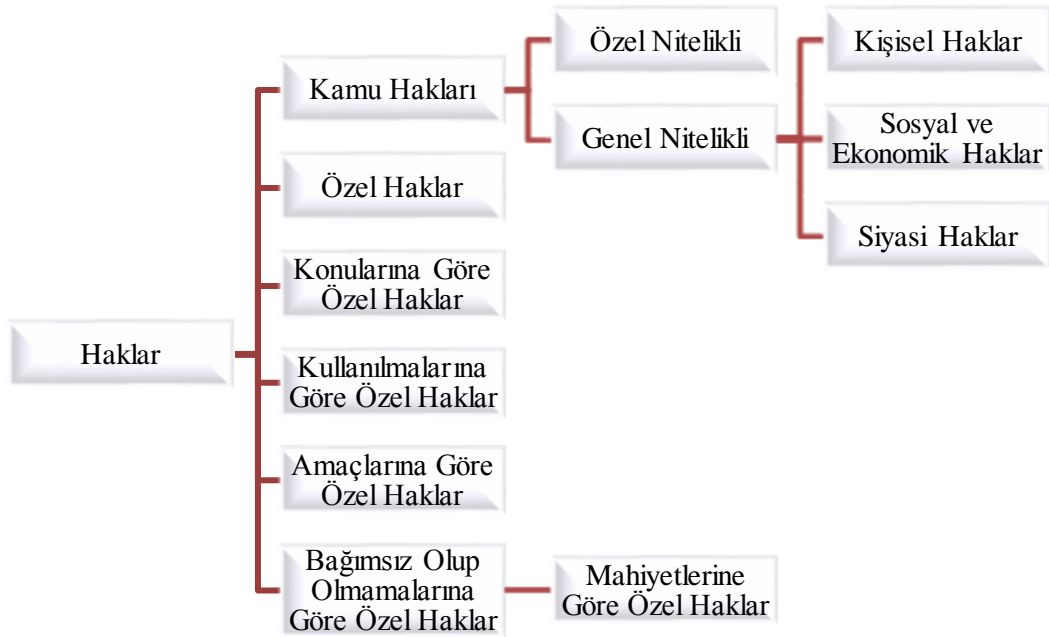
Haklar

Kamu Hakları

Özel Nitelikli

Genel Nitelikli

Kişisel Haklar

Sosyal ve Ekonomik Haklar

Siyasi Haklar

Özel Haklar

Konularına Göre Özel Haklar

Kullanılmalarına Göre Özel Haklar

Amaçlarına Göre Özel Haklar

Bağımsız Olup Olmamalarına Göre Özel Haklar

Mahiyetlerine Göre Özel Haklar